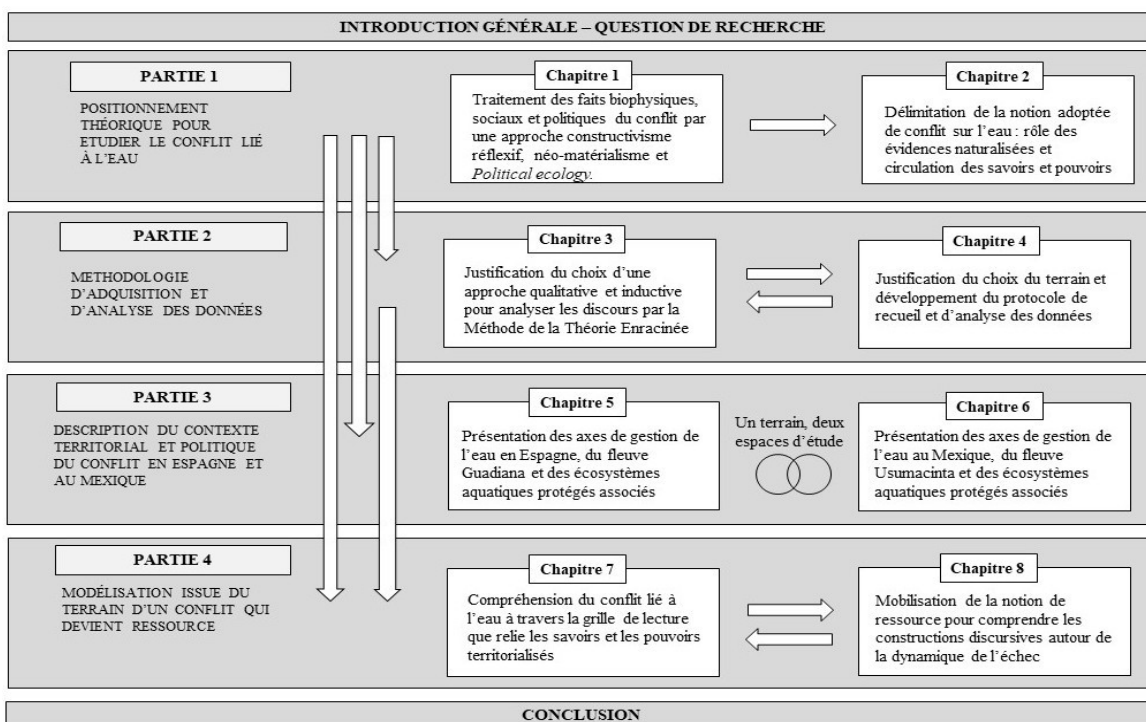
INTRODUCTION GÉNÉRALE – QUESTION DE RECHERCHE

PARTIE 1

POSITIONNEMENT THÉORIQUE POUR ETUDIER LE CONFLIT LIÉ À L'EAU

Chapitre 1

Traitement des faits biophysiques, sociaux et politiques du conflit par une approche constructivisme réflexif, néo-matérialisme et *Political ecology.*

Chapitre 2

Délimitation de la notion adoptée de conflit sur l'eau : rôle des évidences naturalisées et circulation des savoirs et pouvoirs

PARTIE 2

METHODOLOGIE D'ADQUISITION ET D'ANALYSE DES DONNÉES

Chapitre 3

Justification du choix d'une approche qualitative et inductive pour analyser les discours par la Méthode de la Théorie Enracinée

Chapitre 4

Justification du choix du terrain et développement du protocole de recueil et d'analyse des données

PARTIE 3

DESCRIPTION DU CONTEXTE TERRITORIAL ET POLITIQUE DU CONFLIT EN ESPAGNE ET AU MEXIQUE

Chapitre 5

Présentation des axes de gestion de l'eau en Espagne, du fleuve Guadiana et des écosystèmes aquatiques protégés associés

Un terrain, deux espaces d'étude

Chapitre 6

Présentation des axes de gestion de l'eau au Mexique, du fleuve Usumacinta et des écosystèmes aquatiques protégés associés

PARTIE 4

MODÉLISATION ISSUE DU TERRAIN D'UN CONFLIT QUI DEVIENT RESSOURCE

Chapitre 7

Compréhension du conflit lié à l'eau à travers la grille de lecture que relie les savoirs et les pouvoirs territorialisés

Chapitre 8

Mobilisation de la notion de ressource pour comprendre les constructions discursives autour de la dynamique de l'échec

CONCLUSION